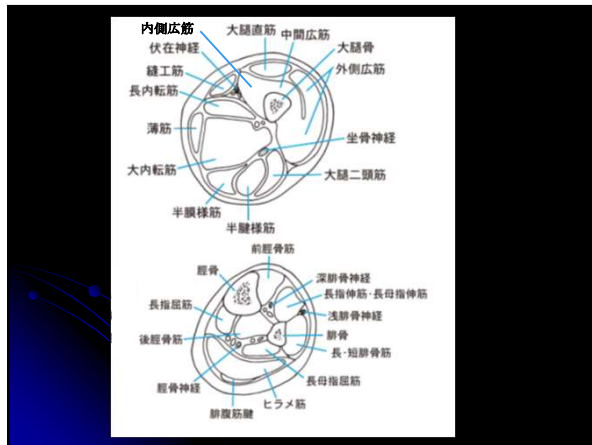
内側広筋
大腿直筋
中間広筋
伏在神経
大腿骨
縫工筋
外側広筋
長内転筋
薄筋
坐骨神経
大内転筋
大腿二頭筋
半膜様筋
半腱様筋

前脛骨筋
脛骨
深腓骨神経
長指伸筋・長母指伸筋
長指屈筋
浅腓骨神経
腓骨
後脛骨筋
長・短腓骨筋
長母指屈筋
脛骨神経
ヒラメ筋
腓腹筋腱